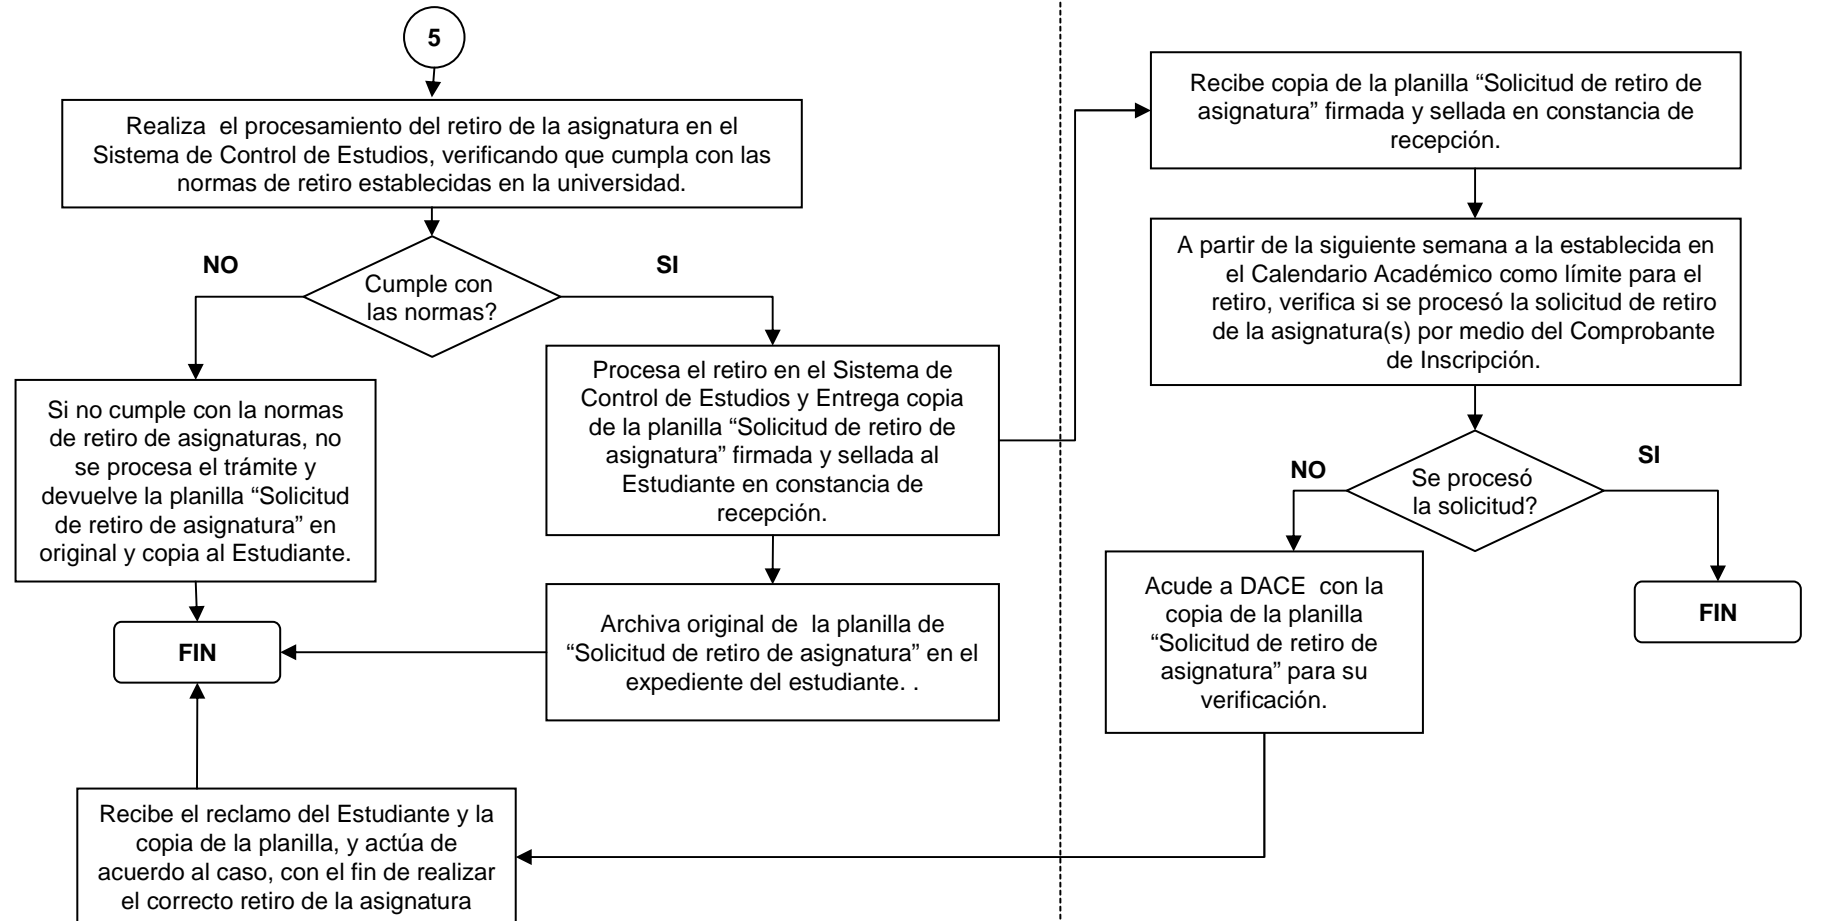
5

Realiza el procesamiento del retiro de la asignatura en el Sistema de Control de Estudios, verificando que cumpla con las normas de retiro establecidas en la universidad.

NO

Cumple con las normas?

SI

Si no cumple con la normas de retiro de asignaturas, no se procesa el trámite y devuelve la planilla "Solicitud de retiro de asignatura" en original y copia al Estudiante.

Procesa el retiro en el Sistema de Control de Estudios y Entrega copia de la planilla "Solicitud de retiro de asignatura" firmada y sellada al Estudiante en constancia de recepción.

FIN

Archiva original de la planilla de "Solicitud de retiro de asignatura" en el expediente del estudiante. .

Recibe el reclamo del Estudiante y la copia de la planilla, y actúa de acuerdo al caso, con el fin de realizar el correcto retiro de la asignatura

Recibe copia de la planilla "Solicitud de retiro de asignatura" firmada y sellada en constancia de recepción.

A partir de la siguiente semana a la establecida en el Calendario Académico como límite para el retiro, verifica si se procesó la solicitud de retiro de la asignatura(s) por medio del Comprobante de Inscripción.

NO

Se procesó la solicitud?

SI

Acude a DACE con la copia de la planilla "Solicitud de retiro de asignatura" para su verificación.

FIN